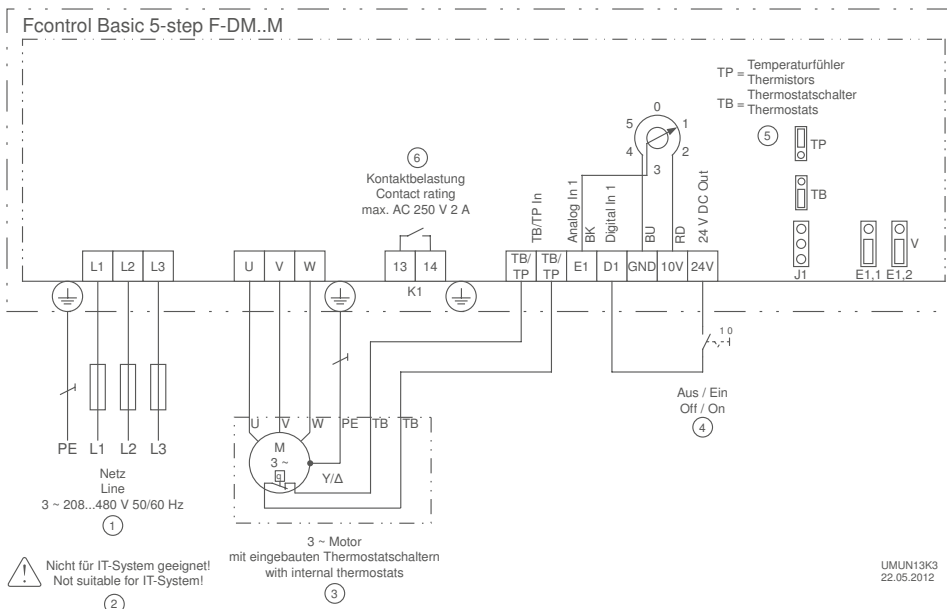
Fcontrol Basic 5-step F-DM..M

TP = Temperaturfühler Thermistors
TB = Thermostatschalter Thermostats

5

TP

TB

J1

E1,1

E1,2

V

0
1
2
3
4
5

6
Kontaktbelastung
Contact rating
max. AC 250 V 2 A

TB/TP In

Analog In 1

BK

Digital In 1

BU

RD

24 V DC Out

L1 L2 L3

U V W

13 14

K1

TB/TP TB/TP E1 D1 GND 10V 24V

1 0

PE L1 L2 L3

Netz
Line
3 ~ 208...480 V 50/60 Hz
1

U V W PE TB TB

M
3 ~

Y/Δ

3 ~ Motor
mit eingebauten Thermostatschaltern
with internal thermostats
3

Aus / Ein
Off / On
4

Nicht für IT-System geeignet!
Not suitable for IT-System!
2

UMUN13K3
22.05.2012